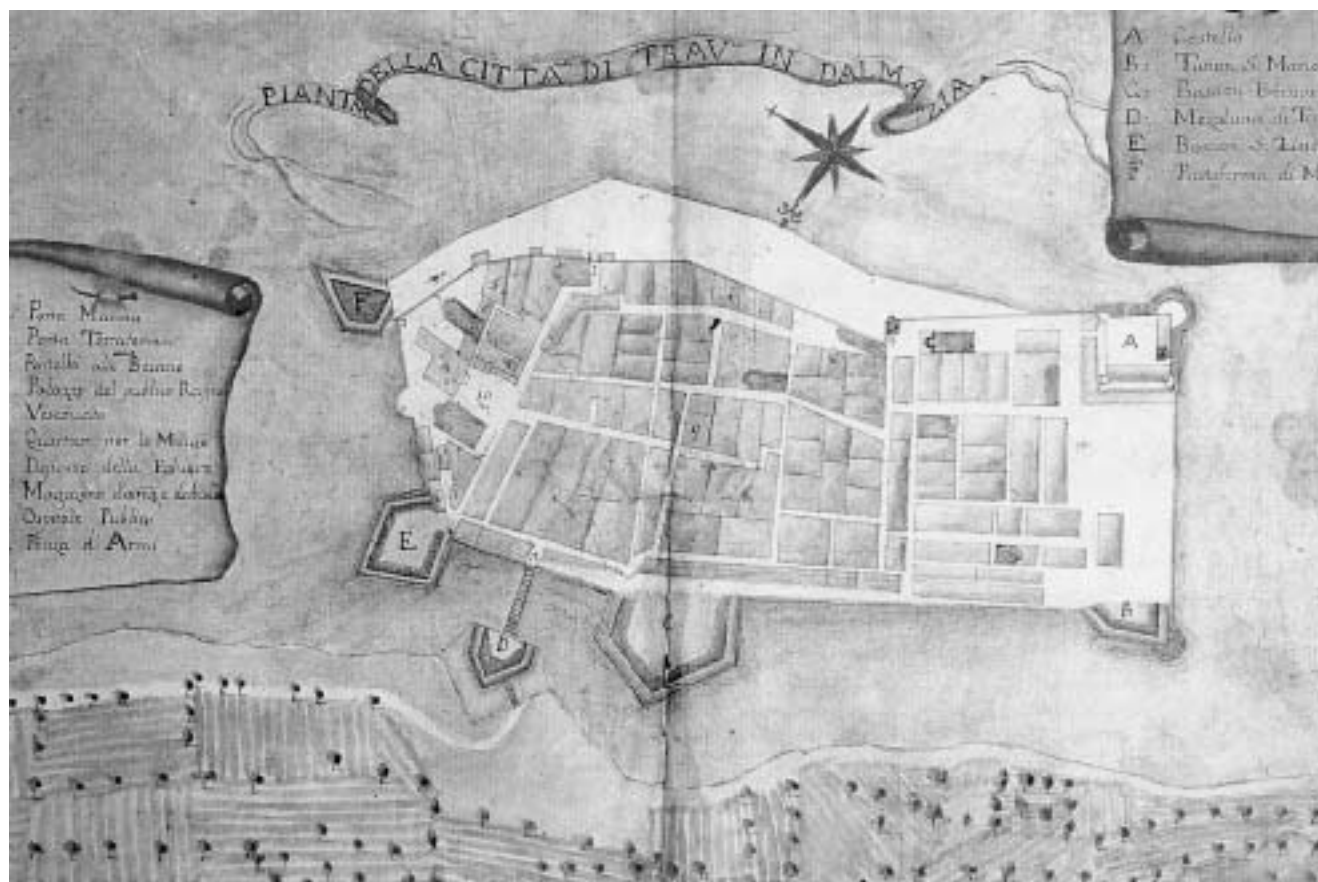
PIANTA DELLA CITTA' DI TRAU' IN DALMAZIA

A. Castello
B. Torrion S. Marco
C. Bastion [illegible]
D. Magazino di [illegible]
E. Bastion S. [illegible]
F. Piataforma di M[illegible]

Porta Marina
Porta Terraferma
Portello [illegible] Bastione
Palazzo del publico Rappresentante
Vescovato
Quartieri per la Milizia
Deposito della Polvere
Magazeno d'armi e di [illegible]
Ospitale Publico
Piazza d'Armi

F
E
D
A
B
C
2
9